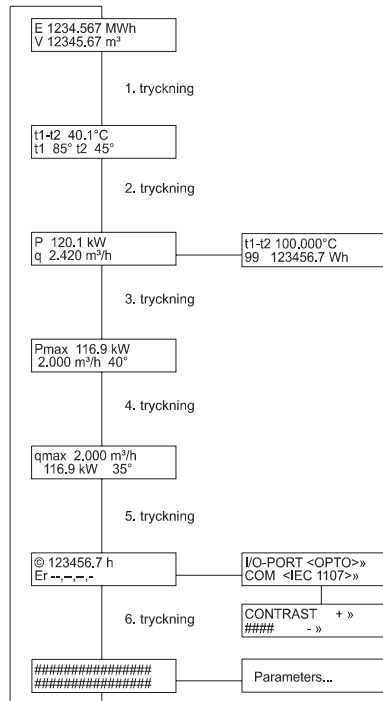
E 1234.567 MWh
V 12345.67 m³

1. tryckning

t1-t2 40.1°C
t1 85° t2 45°

2. tryckning

P 120.1 kW
q 2.420 m³/h

t1-t2 100.000°C
99 123456.7 Wh

3. tryckning

Pmax 116.9 kW
2.000 m³/h 40°

4. tryckning

qmax 2.000 m³/h
116.9 kW 35°

5. tryckning

© 123456.7 h
Er --.-.-.-

I/O-PORT <OPTO>»
COM <IEC 1107>»

6. tryckning

CONTRAST + »
#### - »

###############
###############

Parameters...